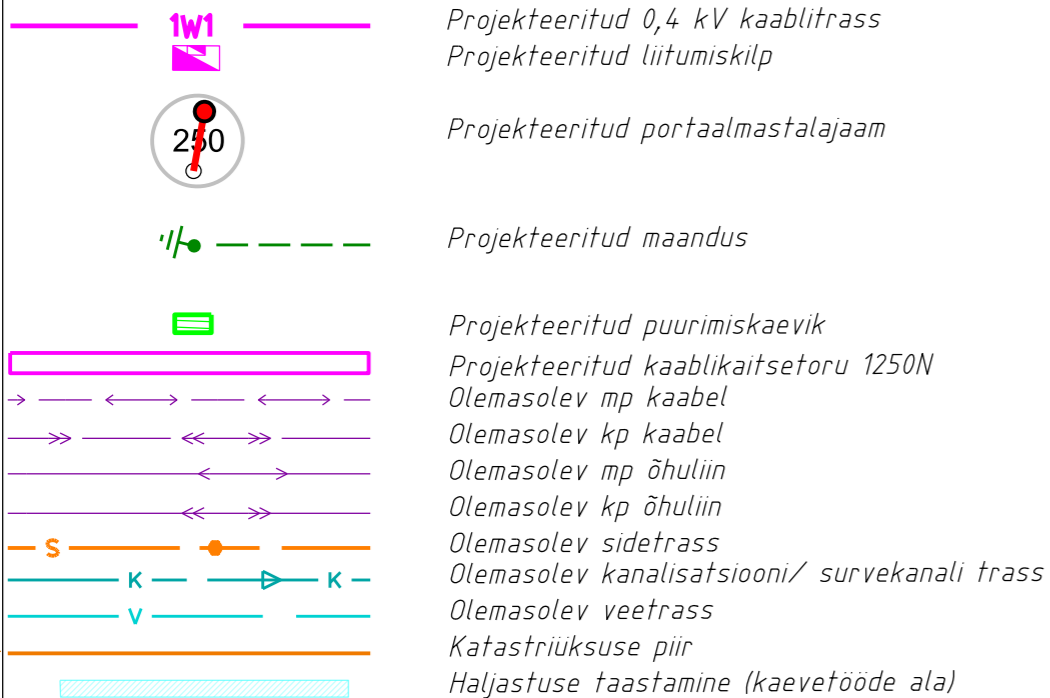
1W1

Projekteeritud 0,4 kV kaablitrass

Projekteeritud liitumiskilp

250

Projekteeritud portaalmastalajaam

Projekteeritud maandus

Projekteeritud puurimiskaevik

Projekteeritud kaablikaitsetoru 1250N

Olemasolev mp kaabel

Olemasolev kp kaabel

Olemasolev mp õhuliin

Olemasolev kp õhuliin

S

Olemasolev sidetrass

K K

Olemasolev kanalisatsiooni/ survekanali trass

V

Olemasolev veetrass

Katastriüksuse piir

Haljastuse taastamine (kaevetööde ala)